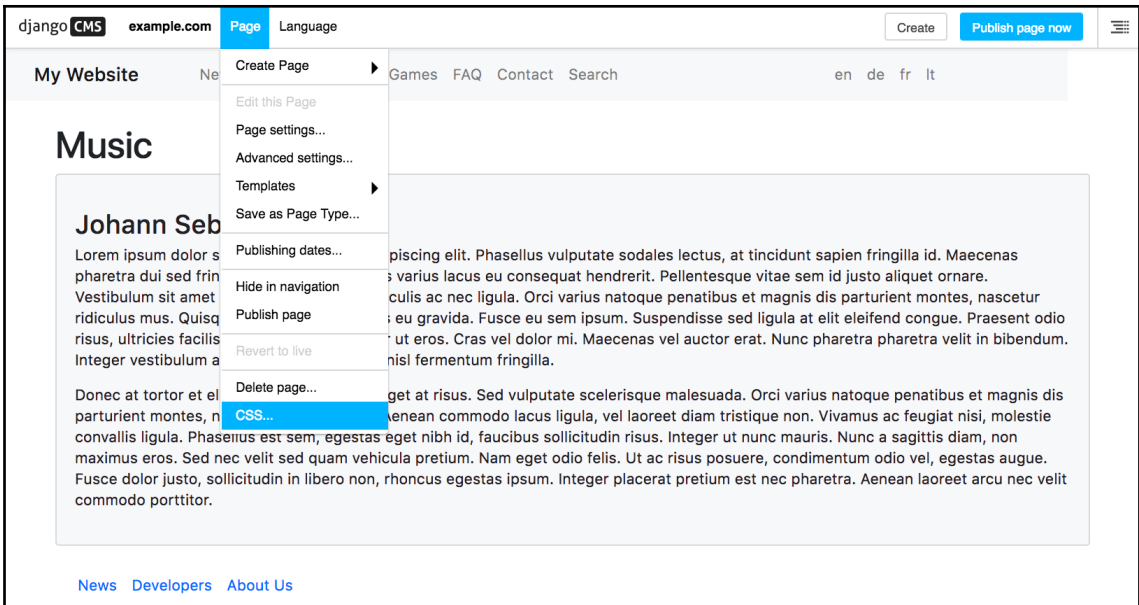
django CMS example.com Page Language Create Publish page now

My Website Ne Games FAQ Contact Search en de fr lt

Create Page
Edit this Page
Page settings...
Advanced settings...
Templates
Save as Page Type...
Publishing dates...
Hide in navigation
Publish page
Revert to live
Delete page...
CSS...

Music

Johann Seb

Lorem ipsum dolor s piscing elit. Phasellus vulputate sodales lectus, at tincidunt sapien fringilla id. Maecenas pharetra dui sed frin s varius lacus eu consequat hendrerit. Pellentesque vitae sem id justo aliquet ornare. Vestibulum sit amet culis ac nec ligula. Orci varius natoque penatibus et magnis dis parturient montes, nascetur ridiculus mus. Quisq s eu gravida. Fusce eu sem ipsum. Suspendisse sed ligula at elit eleifend congue. Praesent odio risus, ultricies facilis r ut eros. Cras vel dolor mi. Maecenas vel auctor erat. Nunc pharetra pharetra velit in bibendum. Integer vestibulum a nisl fermentum fringilla.

Donec at tortor et el get at risus. Sed vulputate scelerisque malesuada. Orci varius natoque penatibus et magnis dis parturient montes, n Aenean commodo lacus ligula, vel laoreet diam tristique non. Vivamus ac feugiat nisi, molestie convallis ligula. Phasellus est sem, egestas eget nibh id, faucibus sollicitudin risus. Integer ut nunc mauris. Nunc a sagittis diam, non maximus eros. Sed nec velit sed quam vehicula pretium. Nam eget odio felis. Ut ac risus posuere, condimentum odio vel, egestas augue. Fusce dolor justo, sollicitudin in libero non, rhoncus egestas ipsum. Integer placerat pretium est nec pharetra. Aenean laoreet arcu nec velit commodo porttitor.

News Developers About Us